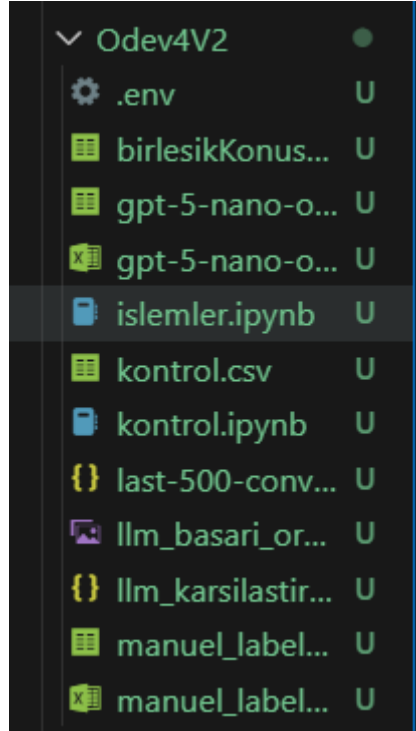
Odev4V2

.env U

birlesikKonus... U

gpt-5-nano-o... U

gpt-5-nano-o... U

islemler.ipynb U

kontrol.csv U

kontrol.ipynb U

{} last-500-conv... U

llm_basari_or... U

{} llm_karsilastir... U

manuel_label... U

manuel_label... U